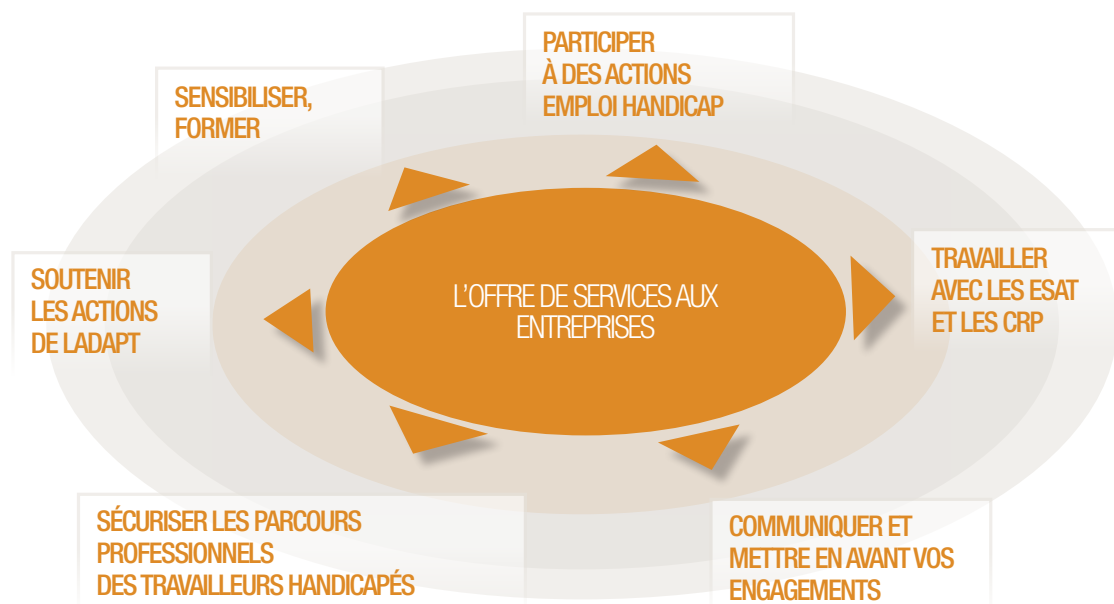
L'OFFRE DE SERVICES AUX ENTREPRISES

SENSIBILISER, FORMER

PARTICIPER À DES ACTIONS EMPLOI HANDICAP

TRAVAILLER AVEC LES ESAT ET LES CRP

COMMUNIQUER ET METTRE EN AVANT VOS ENGAGEMENTS

SÉCURISER LES PARCOURS PROFESSIONNELS DES TRAVAILLEURS HANDICAPÉS

SOUTENIR LES ACTIONS DE LADAPT